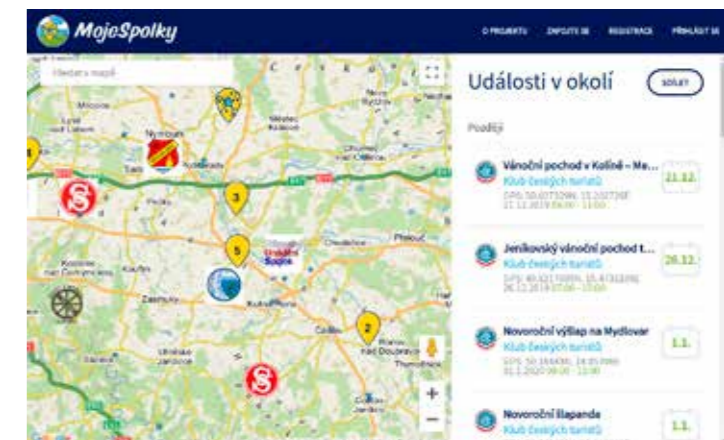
MojeSpolky

O PROJEKTU ZAPOJTE SE REGISTRACE PŘIHLÁSIT SE

Hledat v mapě

Nymburk

Kolín

Kutná Hora

Čáslav

3

5

2

Události v okolí

SDÍLET

Později

Vánoční pochod v Kolíně – Me...
Klub českých turistů
GPS: 50.0273209, 15.2027368
21.12.2019 08:00 - 13:00
21.12.

Jeníkovský vánoční pochod t...
Klub českých turistů
GPS: 49.8211889N, 15.4732839E
26.12.2019 07:00 - 13:00
26.12.

Novoroční výšlap na Mydlovar
Klub českých turistů
GPS: 50.1444590, 14.9571980
01.1.2020 09:00 - 13:00
1.1.

Novoroční šlapanda
Klub českých turistů
1.1.

+

−